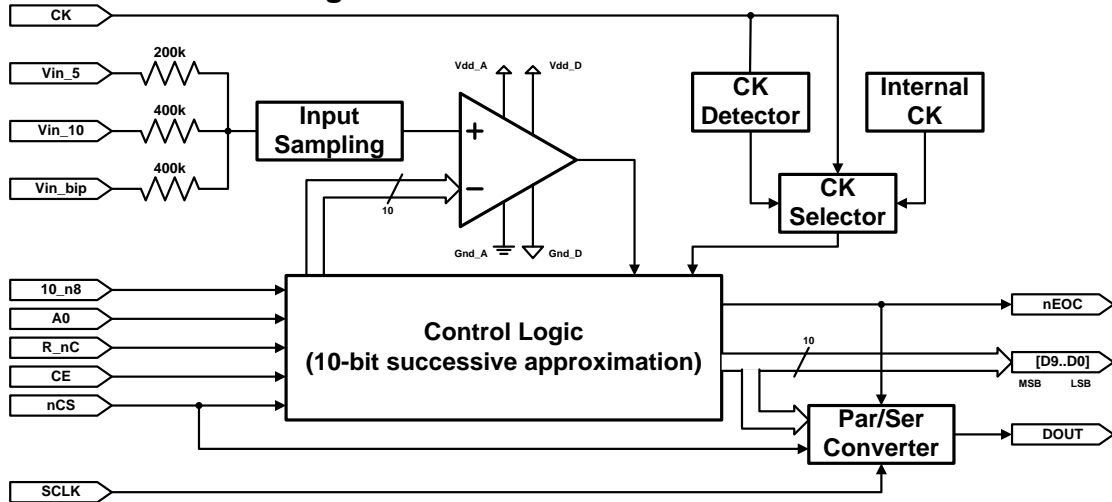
CK
Vin_5
200k
Vin_10
400k
Vin_bip
400k
Input Sampling
Vdd_A
Vdd_D
+
−
10
Gnd_A
Gnd_D
CK Detector
Internal CK
CK Selector
10_n8
A0
R_nC
CE
nCS
Control Logic
(10-bit successive approximation)
10
nEOC
[D9..D0]
MSB
LSB
Par/Ser Converter
DOUT
SCLK